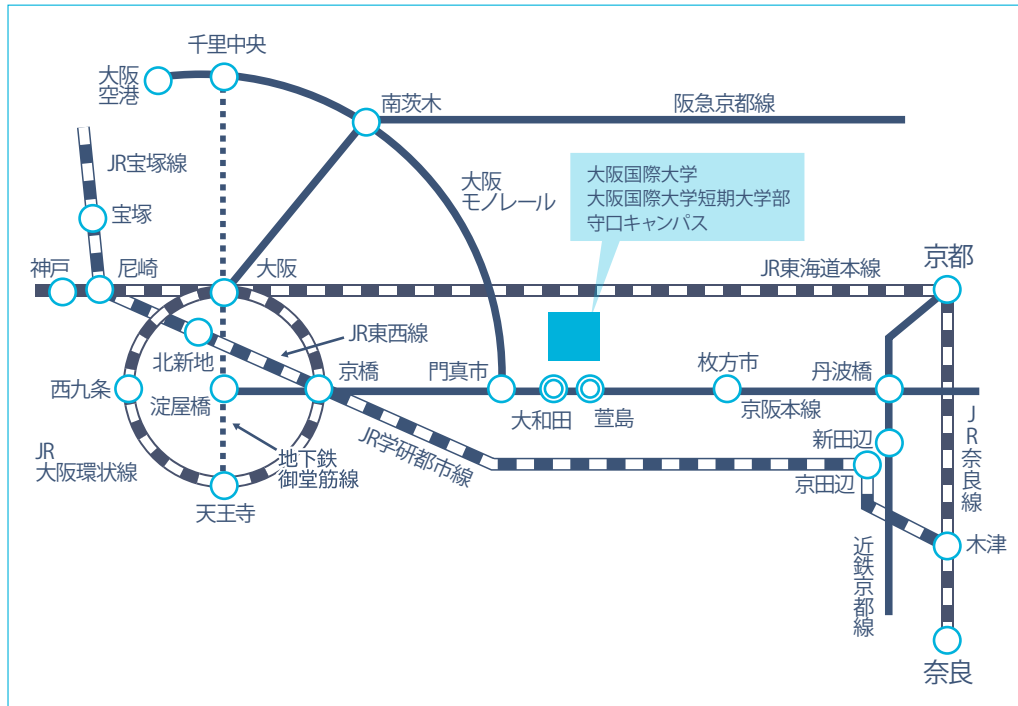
千里中央

大阪
空港

南茨木

阪急京都線

JR宝塚線

宝塚

大阪
モノレール

大阪国際大学
大阪国際大学短期大学部
守口キャンパス

神戸

尼崎

大阪

JR東海道本線

京都

JR東西線

北新地

西九条

京橋

門真市

枚方市

丹波橋

淀屋橋

大和田

萱島

京阪本線

J
R
奈
良
線

JR
大阪環状線

地下鉄
御堂筋線

JR学研都市線

新田辺

京田辺

天王寺

木津

近
鉄
京
都
線

奈良